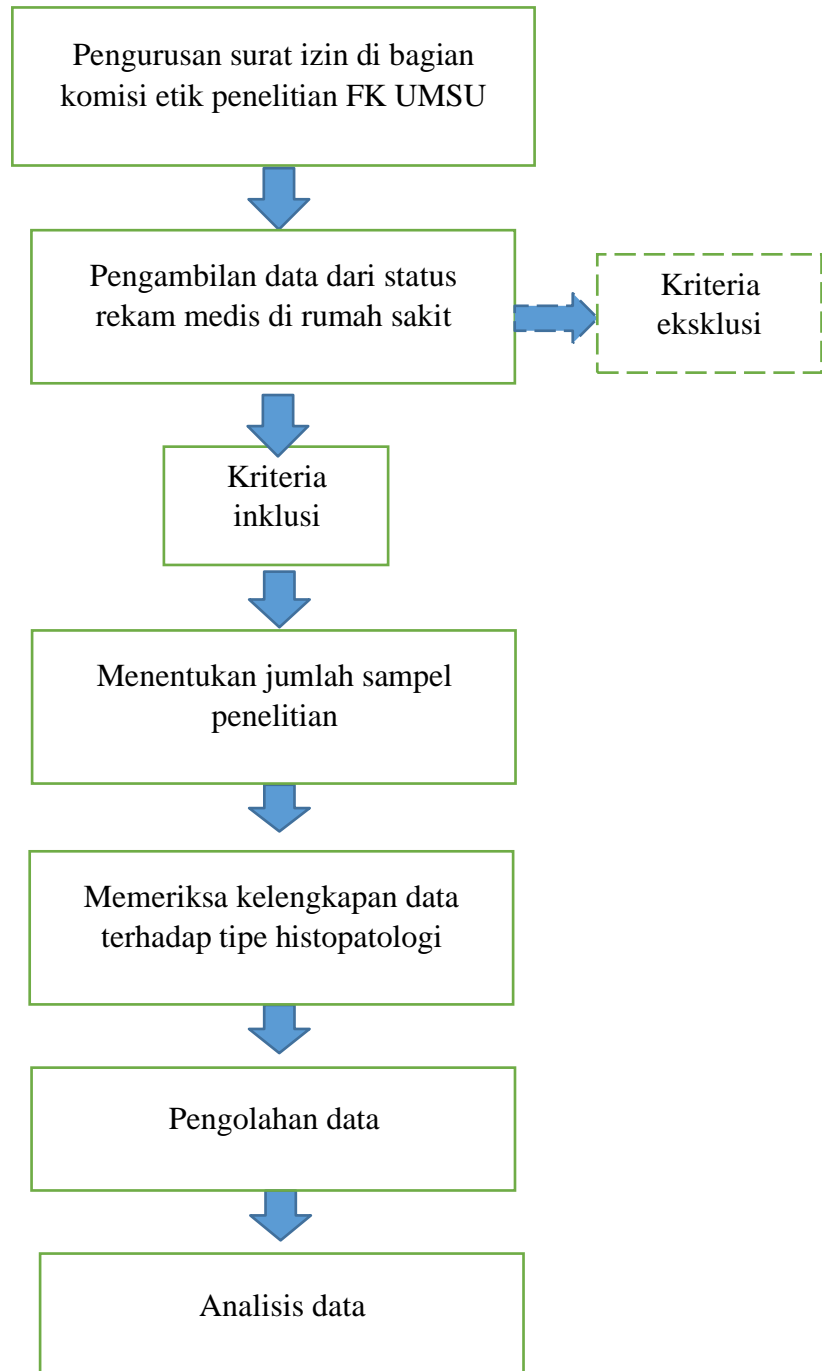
Pengurusan surat izin di bagian komisi etik penelitian FK UMSU

Pengambilan data dari status rekam medis di rumah sakit

Kriteria eksklusi

Kriteria inklusi

Menentukan jumlah sampel penelitian

Memeriksa kelengkapan data terhadap tipe histopatologi

Pengolahan data

Analisis data